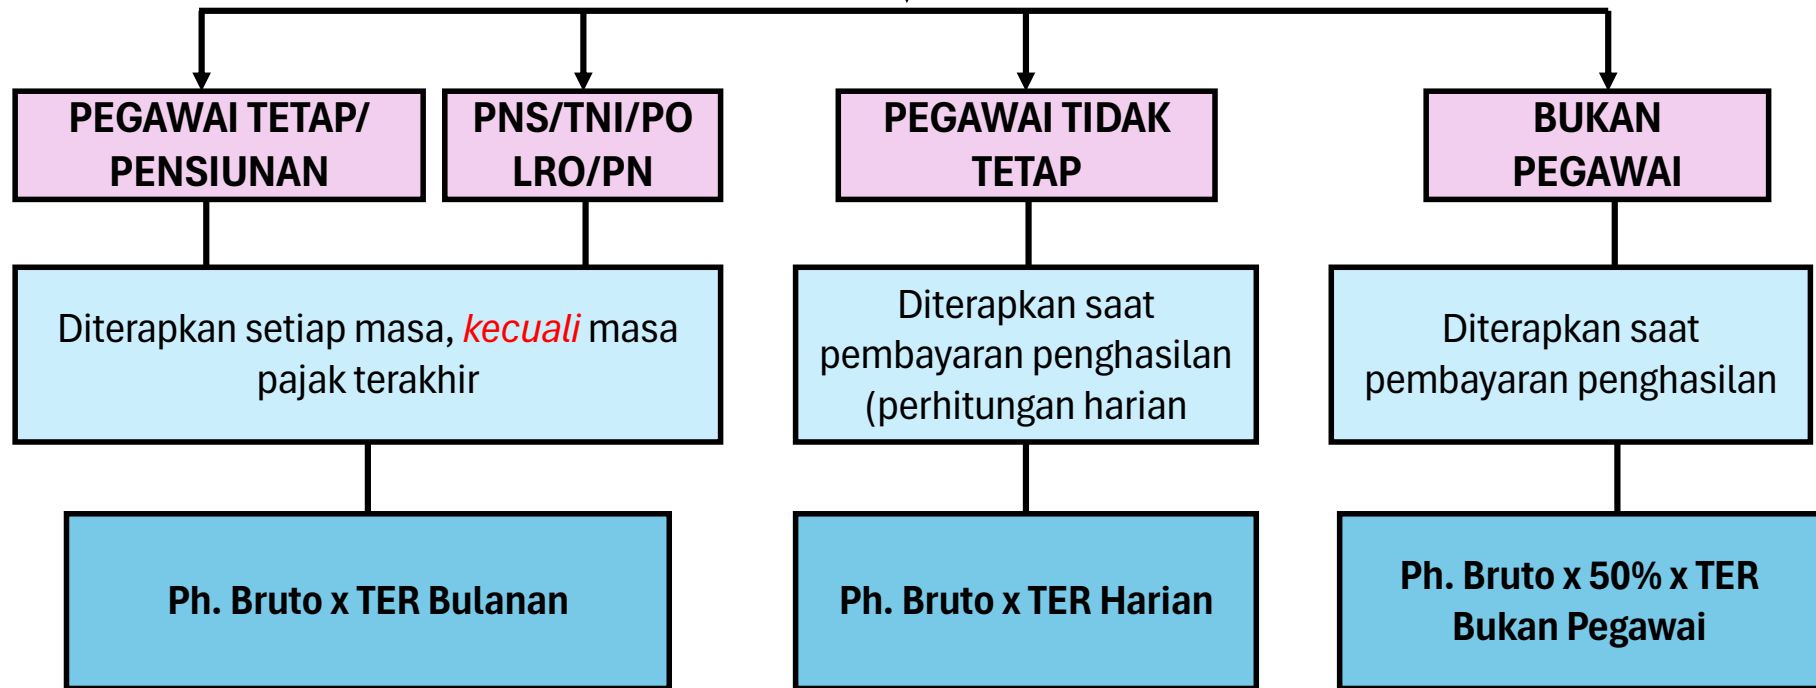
PEGAWAI TETAP/ PENSIUNAN

PNS/TNI/PO LRO/PN

PEGAWAI TIDAK TETAP

BUKAN PEGAWAI

Diterapkan setiap masa, *kecuali* masa pajak terakhir

Diterapkan saat pembayaran penghasilan (perhitungan harian

Diterapkan saat pembayaran penghasilan

Ph. Bruto x TER Bulanan

Ph. Bruto x TER Harian

Ph. Bruto x 50% x TER Bukan Pegawai